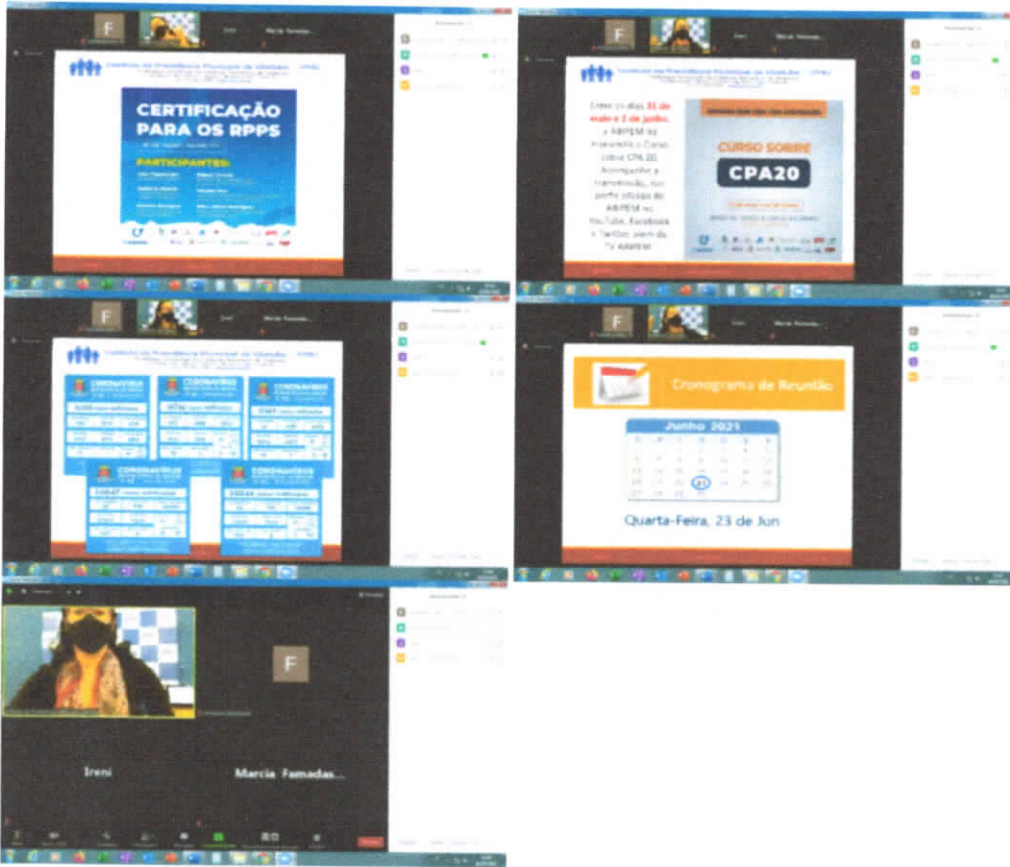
F

Marcia Famadas...

Instituto de Previdência Municipal de Ubatuba - IPMU

CERTIFICAÇÃO PARA OS RPPS

PARTICIPANTES:

F

Marcia Famadas...

Instituto de Previdência Municipal de Ubatuba - IPMU

Entre os dias 31 de maio e 2 de junho, a ABIPEM irá transmitir o Curso sobre CPA 20. Acompanhe a transmissão, nos perfis oficiais da ABIPEM no YouTube, Facebook e Twitter, além da TV ABIPEM

CURSO SOBRE

CPA20

F

Marcia Famadas...

Instituto de Previdência Municipal de Ubatuba - IPMU

CORONAVÍRUS

CORONAVÍRUS

CORONAVÍRUS

CORONAVÍRUS

CORONAVÍRUS

F

Marcia Famadas...

Cronograma de Reunião

Junho 2021

23

Quarta-Feira, 23 de Jun

F

Ireni

Marcia Famadas...